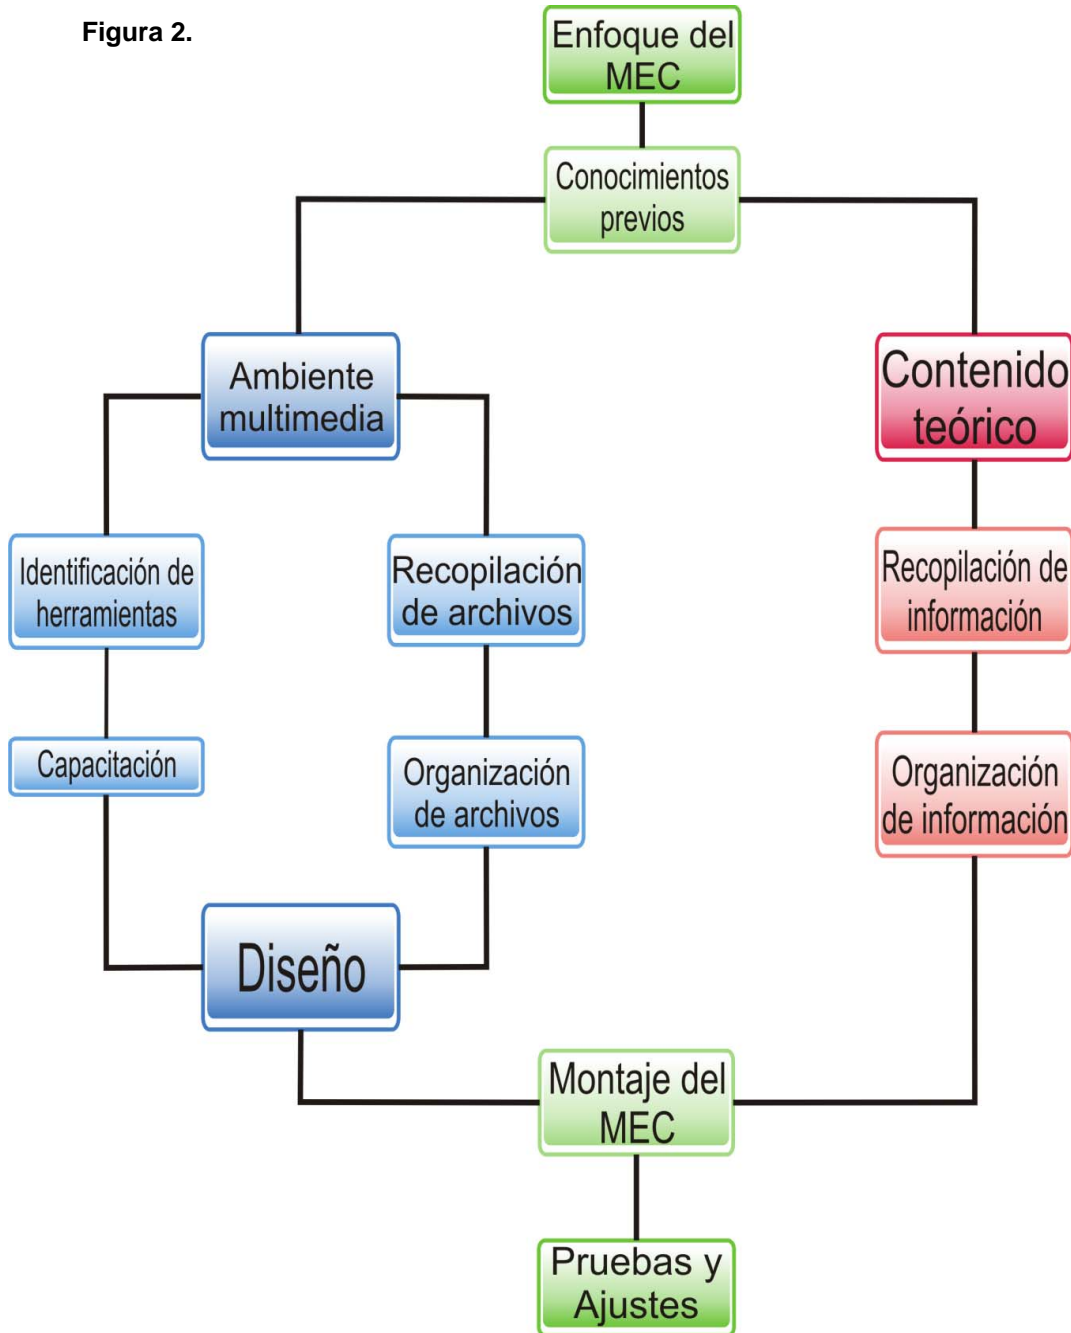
Figura 2.

Enfoque del MEC

Conocimientos previos

Ambiente multimedia

Contenido teórico

Identificación de herramientas

Recopilación de archivos

Recopilación de información

Capacitación

Organización de archivos

Organización de información

Diseño

Montaje del MEC

Pruebas y Ajustes